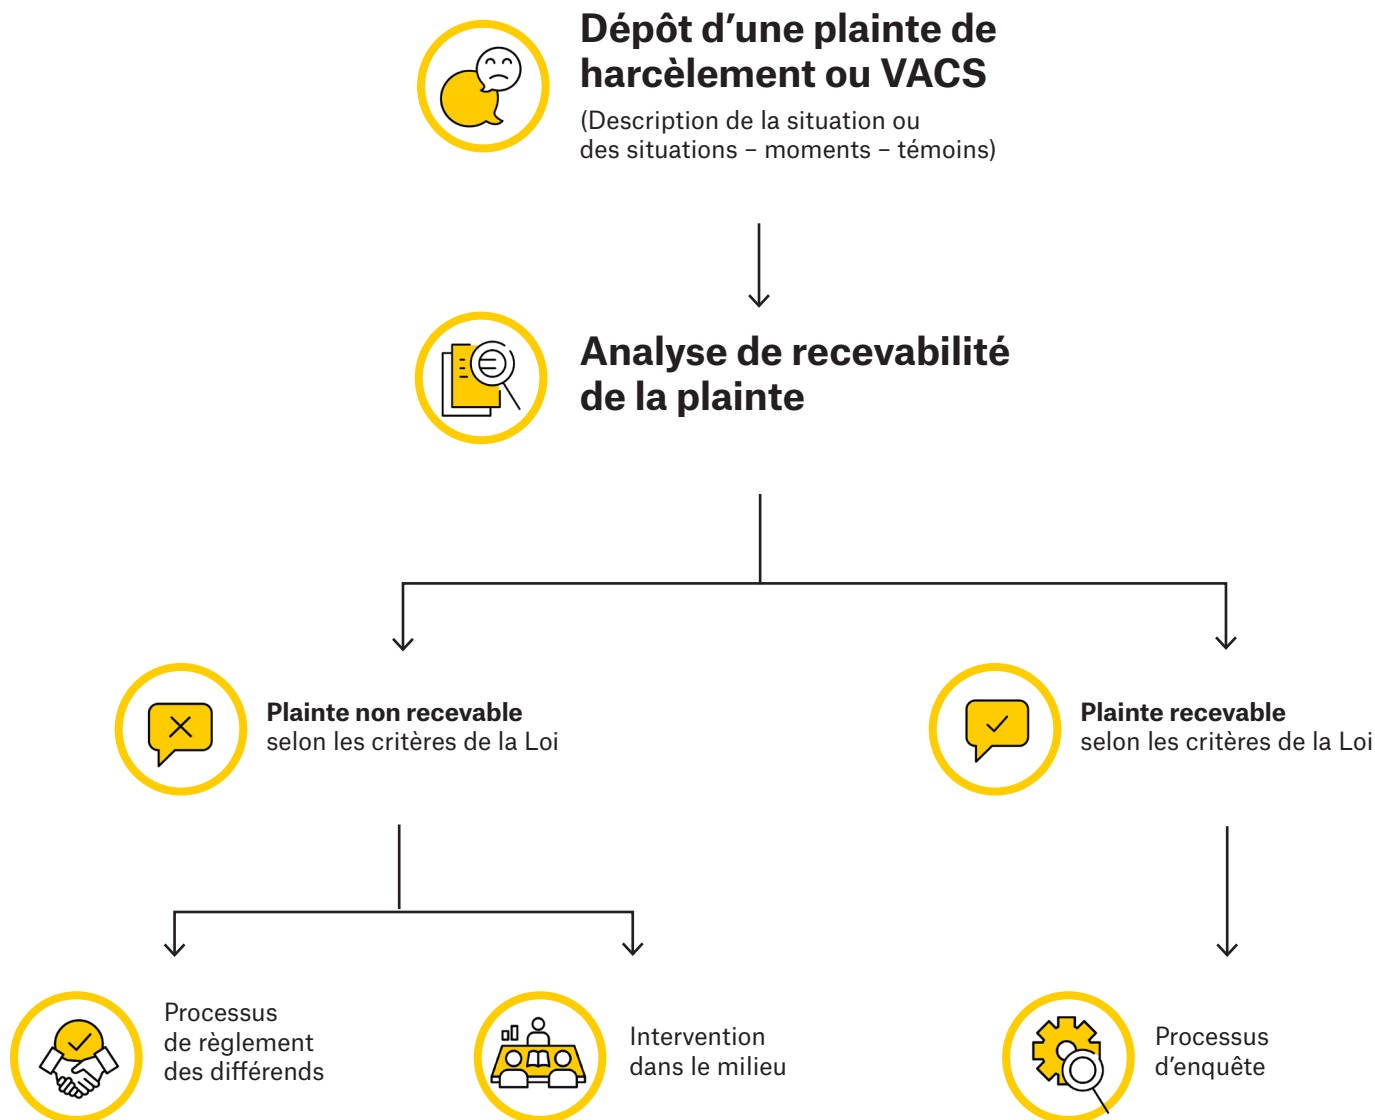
Dépôt d’une plainte de harcèlement ou VACS

(Description de la situation ou des situations – moments – témoins)

Analyse de recevabilité de la plainte

Plainte non recevable
selon les critères de la Loi

Plainte recevable
selon les critères de la Loi

Processus de règlement des différends

Intervention dans le milieu

Processus d’enquête